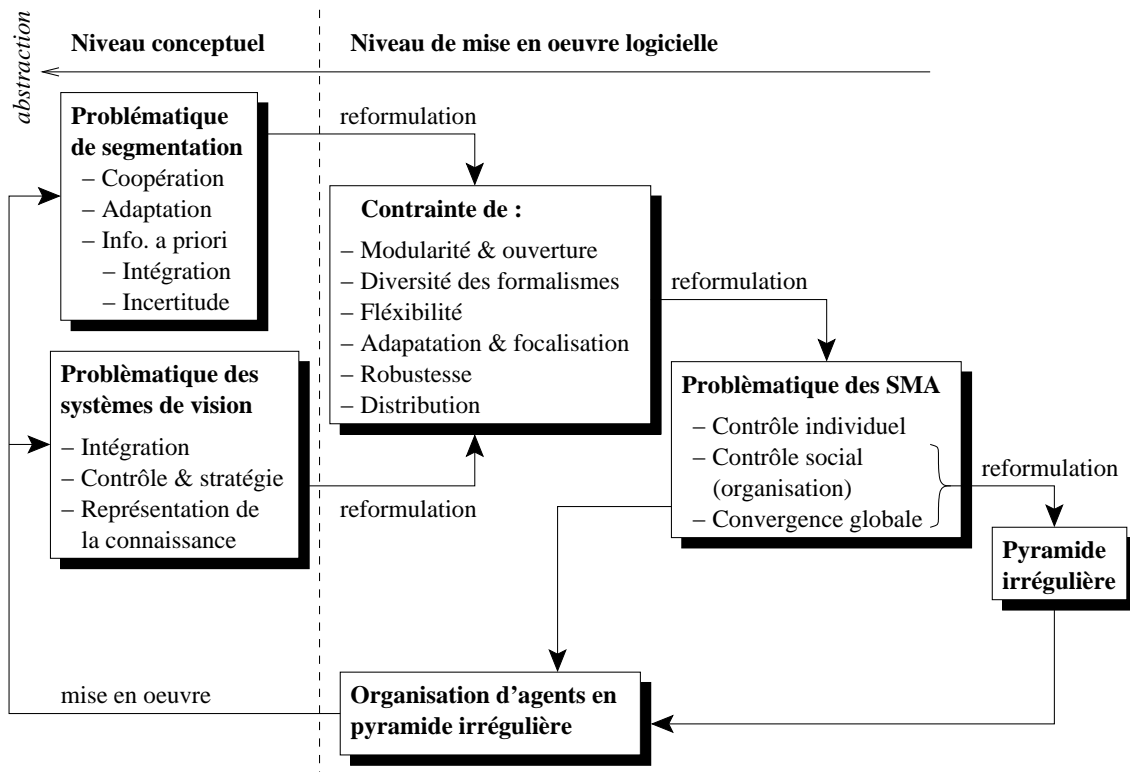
abstraction

Niveau conceptuel

Niveau de mise en oeuvre logicielle

Problématique de segmentation
– Coopération
– Adaptation
– Info. a priori
– Intégration
– Incertitude

reformulation

Contrainte de :
– Modularité & ouverture
– Diversité des formalismes
– Fléxibilité
– Adapatation & focalisation
– Robustesse
– Distribution

reformulation

Problèmatique des systèmes de vision
– Intégration
– Contrôle & stratégie
– Représentation de la connaissance

reformulation

Problèmatique des SMA
– Contrôle individuel
– Contrôle social (organisation)
– Convergence globale

reformulation

Pyramide irrégulière

mise en oeuvre

Organisation d'agents en pyramide irrégulière